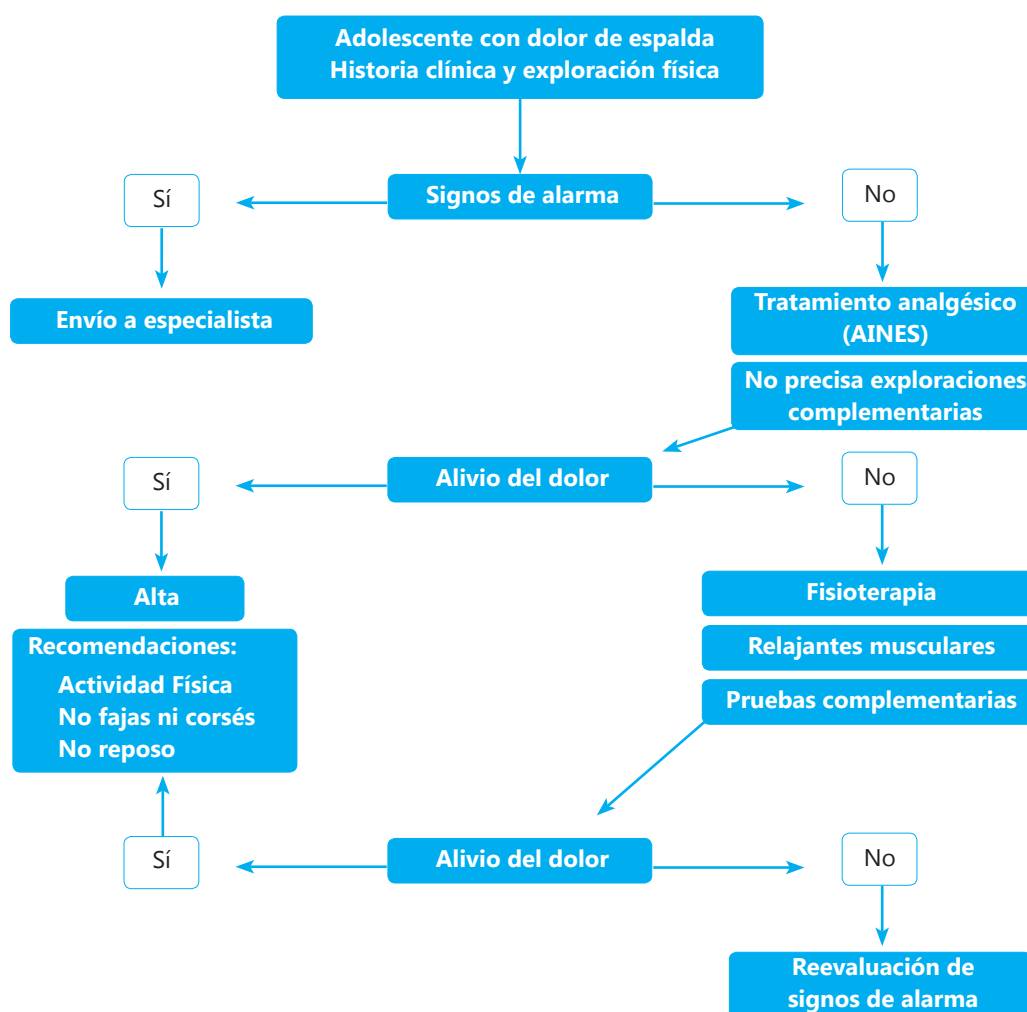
Adolescente con dolor de espalda
Historia clínica y exploración física

Signos de alarma

Sí

No

Envío a especialista

Tratamiento analgésico (AINES)

No precisa exploraciones complementarias

Alivio del dolor

Sí

No

Alta

Recomendaciones:
Actividad Física
No fajas ni corsés
No reposo

Fisioterapia

Relajantes musculares

Pruebas complementarias

Sí

Alivio del dolor

No

Reevaluación de signos de alarma